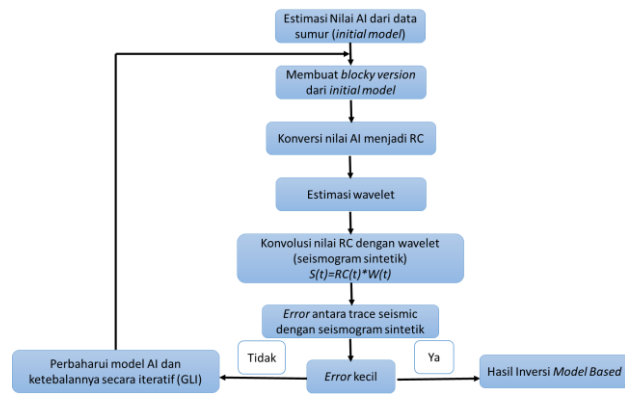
Estimasi Nilai AI dari data sumur (initial model)

Membuat blocky version dari initial model

Konversi nilai AI menjadi RC

Estimasi wavelet

Konvolusi nilai RC dengan wavelet (seismogram sintetik) $S(t)=RC(t)*W(t)$

Error antara trace seismic dengan seismogram sintetik

Tidak

Ya

Perbaharui model AI dan ketebalannya secara iteratif (GLI)

Error kecil

Hasil Inversi Model Based